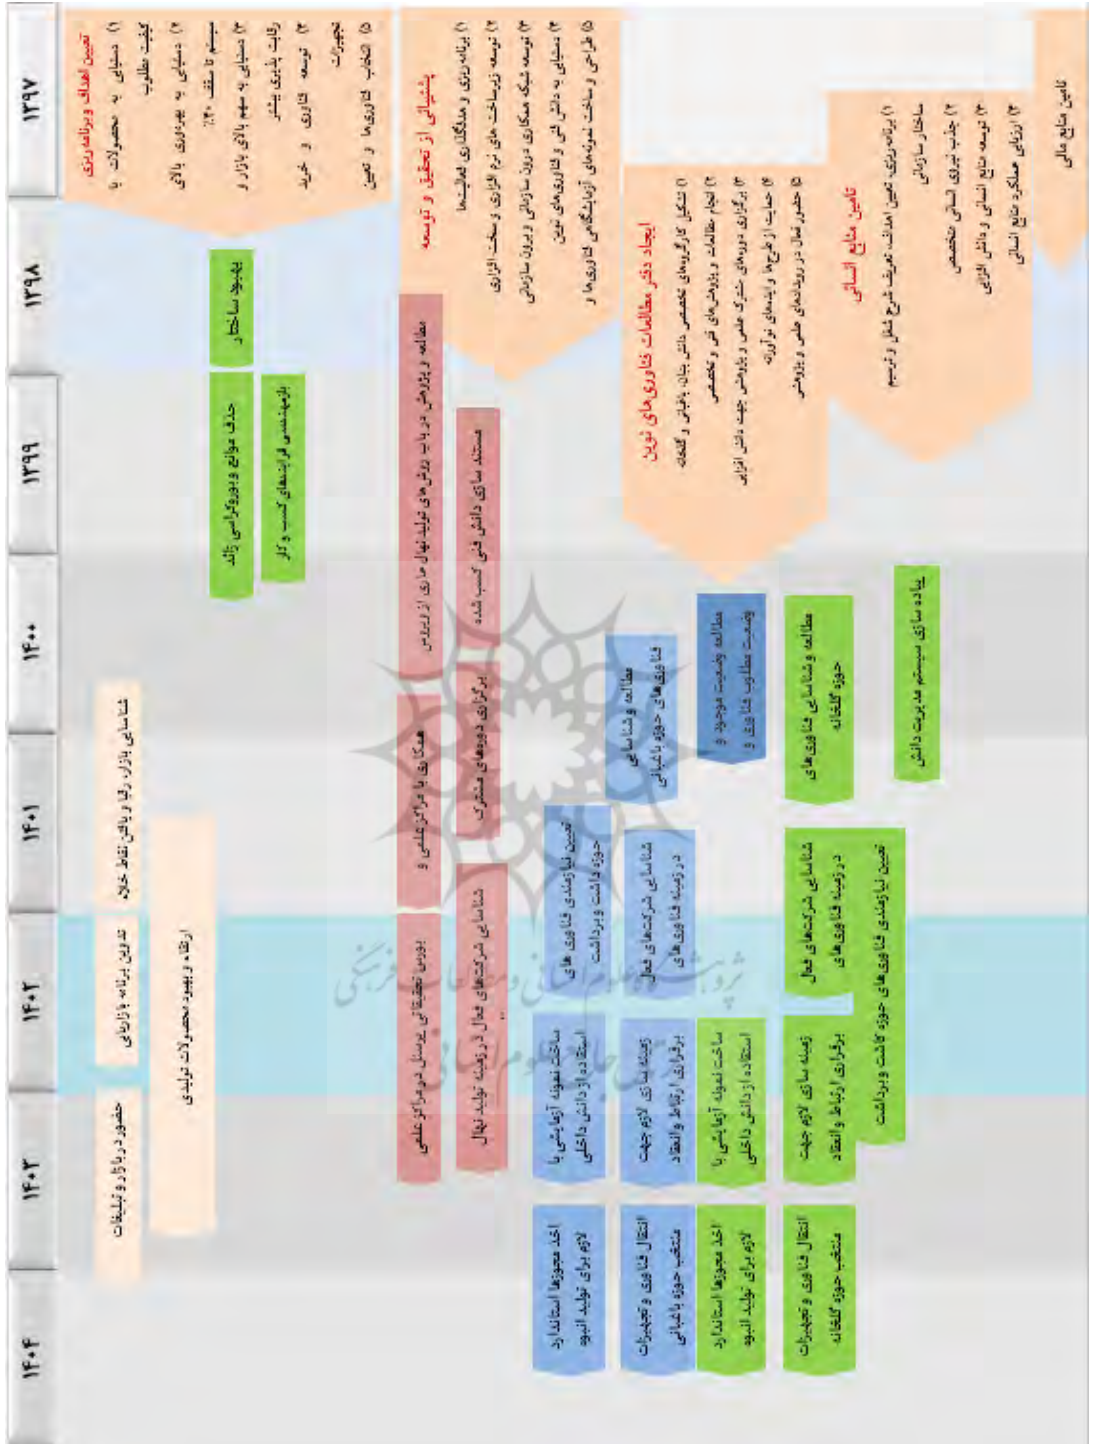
۱۳۹۷
۱۳۹۸
۱۳۹۹
۱۴۰۰
۱۴۰۱
۱۴۰۲
۱۴۰۳
۱۴۰۴

تعیین اهداف و برنامه‌ریزی
۱) دستیابی به محصولات با کیفیت مطلوب
۲) دستیابی به بهره‌وری بالای سیستم تا سقف ۳۰٪
۳) دستیابی به سهم بالای بازار و رقابت‌پذیری بیشتر
۴) توسعه فناوری و خرید تجهیزات
۵) انتخاب فناوری‌ها و تعیین

پشتیبانی از تحقیق و توسعه
۱) برنامه‌ریزی و هماهنگی فعالیت‌ها
۲) توسعه زیرساخت‌های نرم‌افزاری و سخت‌افزاری
۳) توسعه شبکه همکاری درون سازمانی و برون سازمانی
۴) دستیابی به دانش فنی و فناوری‌های نوین
۵) طراحی و ساخت نمونه‌های آزمایشگاهی فناوری‌ها و

ایجاد دفتر مطالعات فناوری‌های نوین
۱) تشکیل کارگروه‌های تخصصی دانش بنیان، باغبانی و گلخانه
۲) انجام مطالعات و پژوهش‌های فنی و تخصصی
۳) برگزاری دوره‌های مشترک علمی و پژوهشی جهت دانش افزایی
۴) حمایت از طرح‌ها و ایده‌های نوآورانه
۵) حضور فعال در رویدادهای علمی و پژوهشی

تامین منابع انسانی
۱) برنامه‌ریزی، تعیین اهداف، تعریف شرح شغل و ترسیم ساختار سازمانی
۲) جذب نیروی انسانی متخصص
۳) توسعه منابع انسانی و دانش افزایی
۴) ارزیابی عملکرد منابع انسانی

تامین منابع مالی

بهبود ساختار

حذف موانع و بوروکراسی زائد

بازمهندسی فرایندهای کسب و کار

مطالعه و پژوهش در باب روش‌های تولید نهال بذری از بررسی

مستندسازی دانش فنی کسب شده

برگزاری دوره‌های مشترک

همکاری با مراکز علمی و

شناسایی شرکت‌های فعال در زمینه تولید نهال

دومین تحقیقاتی پرسنل در مراکز علمی

مطالعه و شناسایی فناوری‌های حوزه باغبانی

مطالعه وضعیت موجود و وضعیت مطلوب فناوری و

مطالعه و شناسایی فناوری‌های حوزه گلخانه

پیاده‌سازی سیستم مدیریت دانش

تعیین نیازمندی فناوری‌های حوزه داشت و برداشت

شناسایی شرکت‌های فعال در زمینه فناوری‌های

شناسایی شرکت‌های فعال در زمینه فناوری‌های

تعیین نیازمندی فناوری‌های حوزه کاشت و برداشت

ساخت نمونه آزمایشی با استفاده از دانش داخلی

زمینه‌سازی لازم جهت برقراری ارتباط و انعقاد

ساخت نمونه آزمایشی با استفاده از دانش داخلی

زمینه‌سازی لازم جهت برقراری ارتباط و انعقاد

اخذ مجوزها و استاندارد لازم برای تولید انبوه

انتقال فناوری و تجهیزات منتخب حوزه باغبانی

اخذ مجوزها و استاندارد لازم برای تولید انبوه

انتقال فناوری و تجهیزات منتخب حوزه گلخانه

شناسایی بازار، رقبا و یافتن نقاط خلاء

تدوین برنامه بازاریابی

ارتقاء و بهبود محصولات تولیدی

حضور در بازار و تبلیغات

پژوهشگاه علوم انسانی و مطالعات فرهنگی
پرتال جامع علوم انسانی